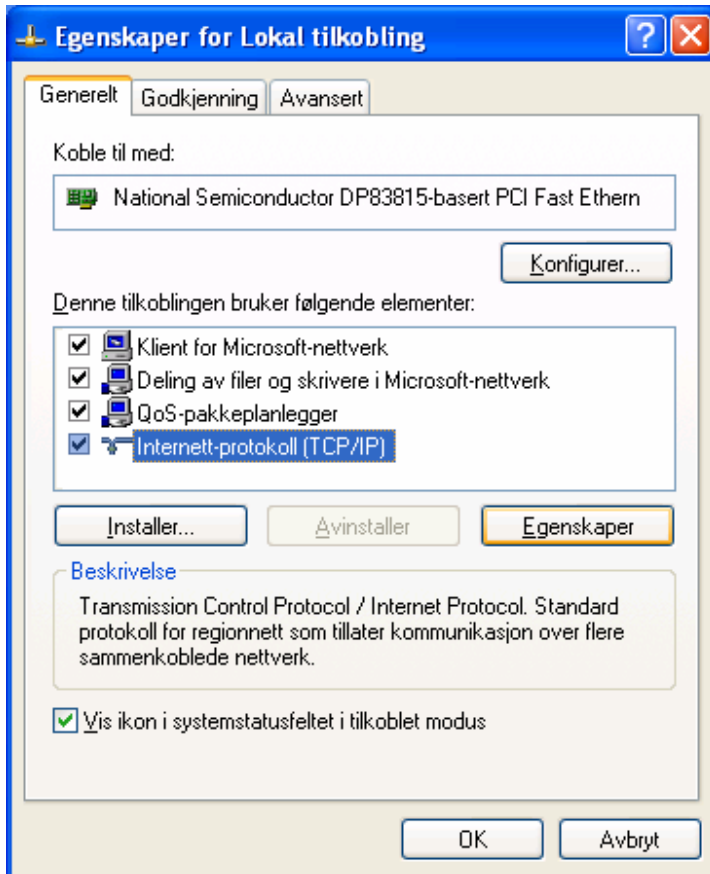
Egenskaper for Lokal tilkobling

Generelt | Godkjenning | Avansert

Koble til med:

National Semiconductor DP83815-basert PCI Fast Ethern

Konfigurer...

Denne tilkoblingen bruker følgende elementer:

Klient for Microsoft-nettverk
Deling av filer og skrivere i Microsoft-nettverk
QoS-pakkeplanlegger
Internett-protokoll (TCP/IP)

Installer... | Avinstaller | Egenskaper

Beskrivelse
Transmission Control Protocol / Internet Protocol. Standard protokoll for regionnett som tillater kommunikasjon over flere sammenkoblede nettverk.

Vis ikon i systemstatusfeltet i tilkoblet modus

OK | Avbryt